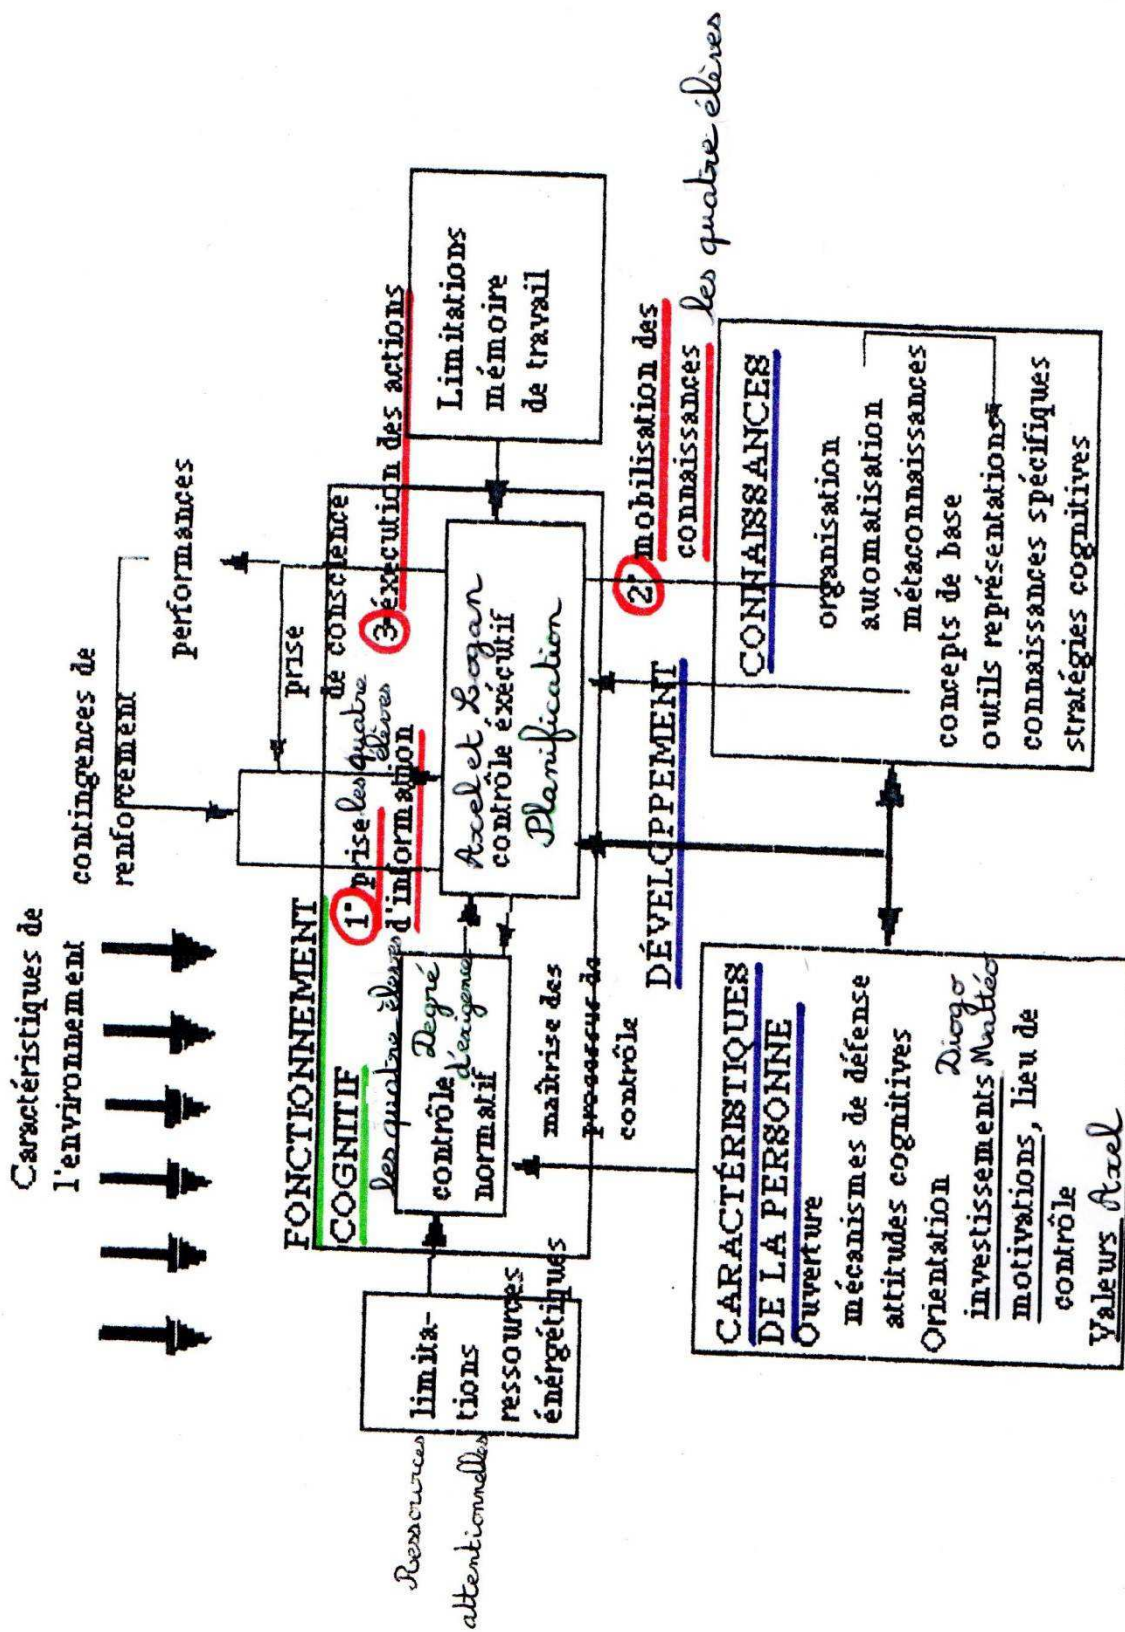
Caractéristiques de l'environnement

contingences de renforcement

performances

prise de conscience

FONCTIONNEMENT COGNITIF

les quatre élèves

contrôle normatif

Degré d'exigence

1° prise les quatre élèves d'information

Axel et Logan
contrôle exécutif
Planification

3 exécution des actions

Limitations mémoire de travail

2 mobilisation des connaissances les quatre élèves

maîtrise des processus de contrôle

DÉVELOPPEMENT

limitations ressources énergétiques

Ressources attentionnelles

CARACTÉRISTIQUES DE LA PERSONNE
Ouverture
mécanismes de défense
attitudes cognitives
Orientation
investissements Diogo Mattéo
motivations, lieu de contrôle
Valeurs Axel

CONNAISSANCES
organisation
automatisation
métaconnaissances
concepts de base
outils représentations
connaissances spécifiques
stratégies cognitives